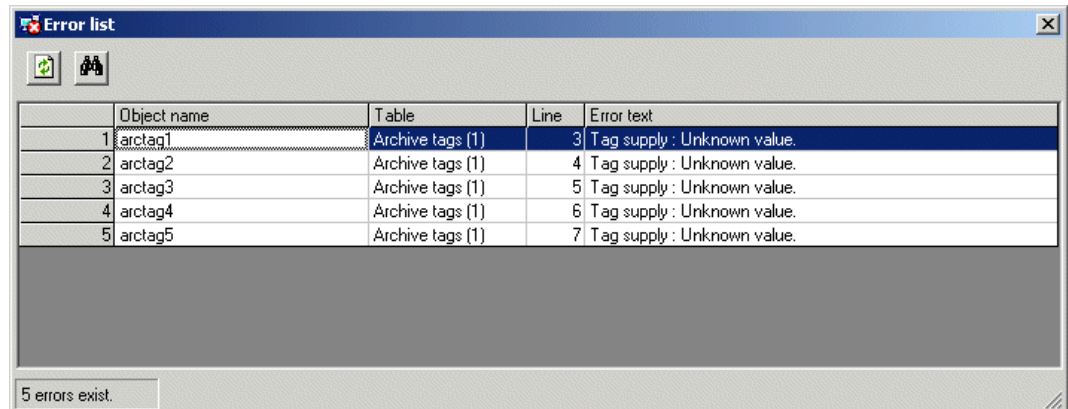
Error list

|  | Object name | Table | Line | Error text |
|---|---|---|---|---|
| 1 | arctag1 | Archive tags (1) | 3 | Tag supply : Unknown value. |
| 2 | arctag2 | Archive tags (1) | 4 | Tag supply : Unknown value. |
| 3 | arctag3 | Archive tags (1) | 5 | Tag supply : Unknown value. |
| 4 | arctag4 | Archive tags (1) | 6 | Tag supply : Unknown value. |
| 5 | arctag5 | Archive tags (1) | 7 | Tag supply : Unknown value. |

5 errors exist.